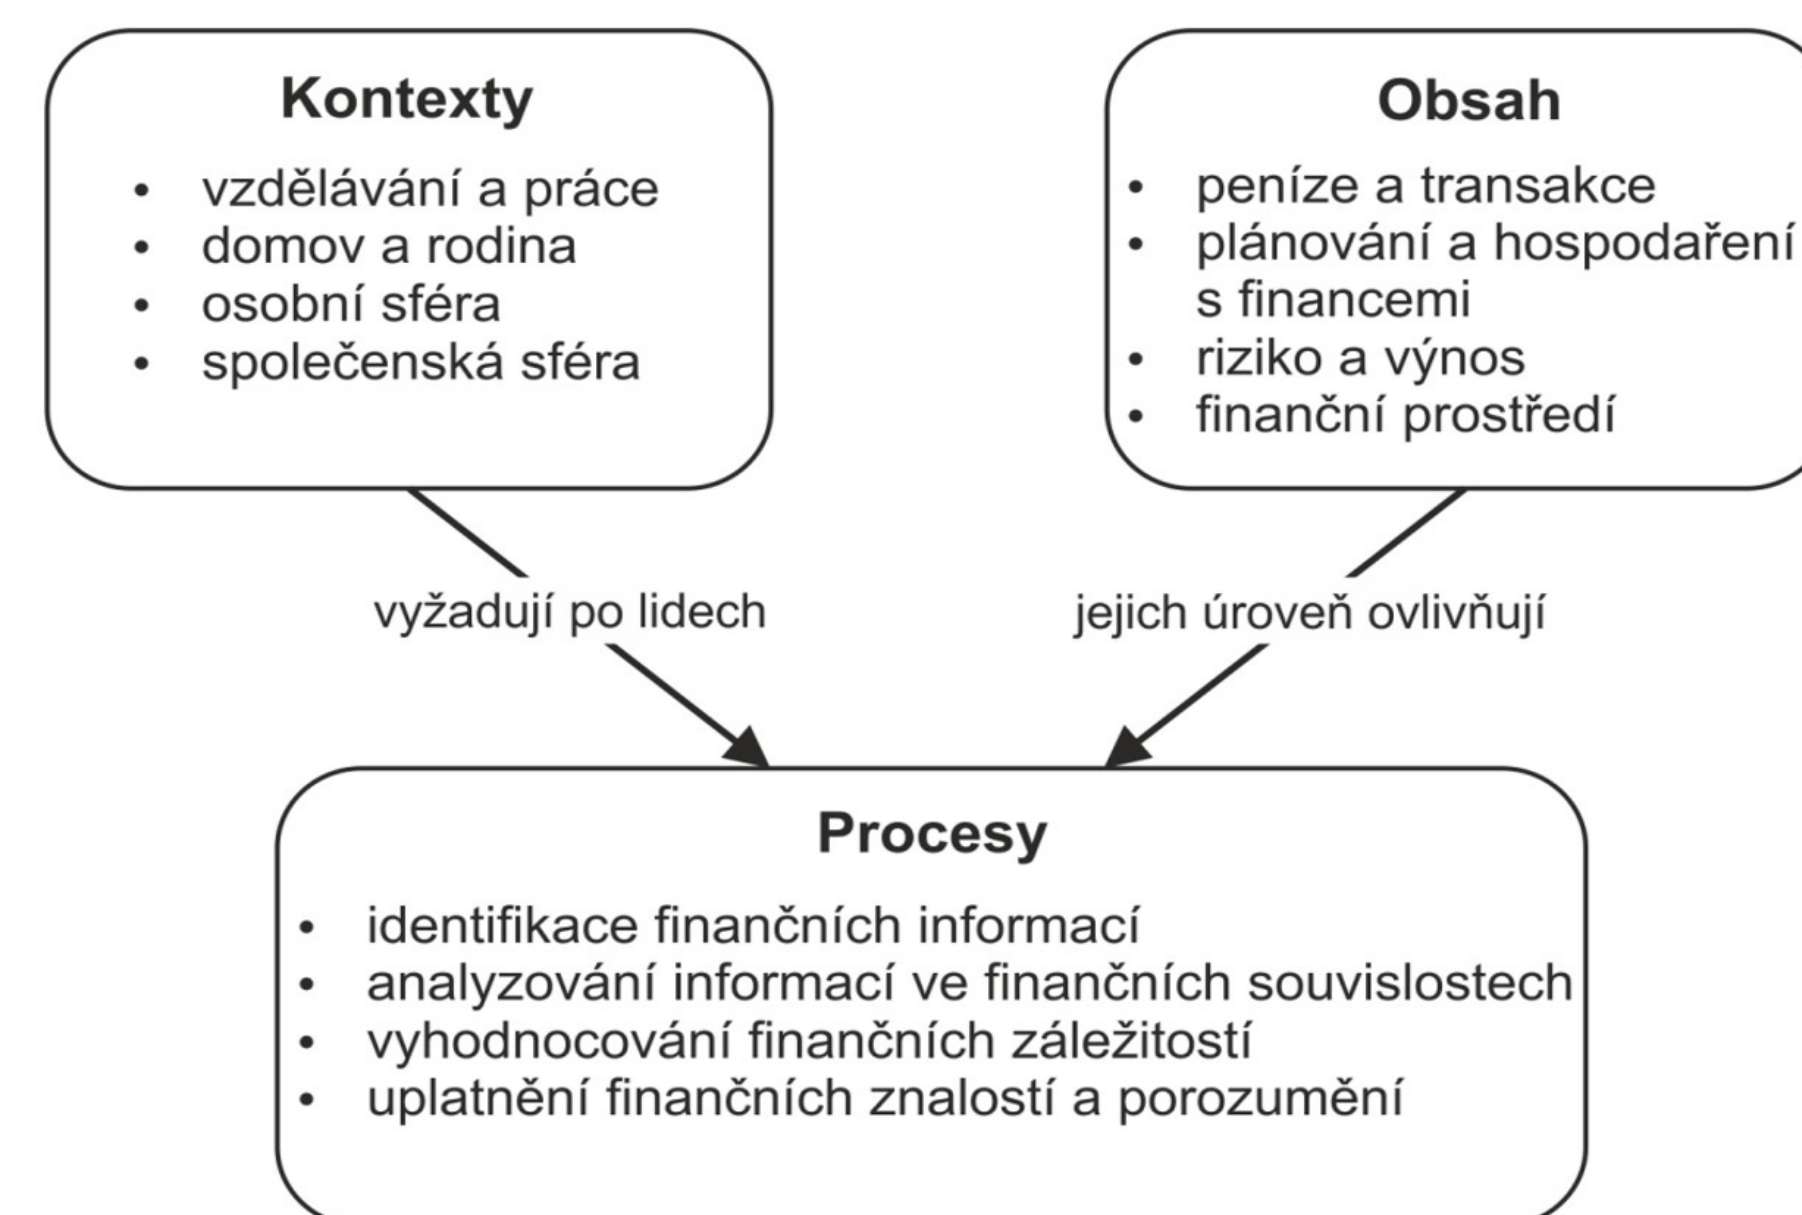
Kontexty

- vzdělávání a práce
- domov a rodina
- osobní sféra
- společenská sféra

Obsah

- peníze a transakce
- plánování a hospodaření s financemi
- riziko a výnos
- finanční prostředí

vyžadují po lidech

jejich úroveň ovlivňují

Procesy

- identifikace finančních informací
- analyzování informací ve finančních souvislostech
- vyhodnocování finančních záležitostí
- uplatnění finančních znalostí a porozumění